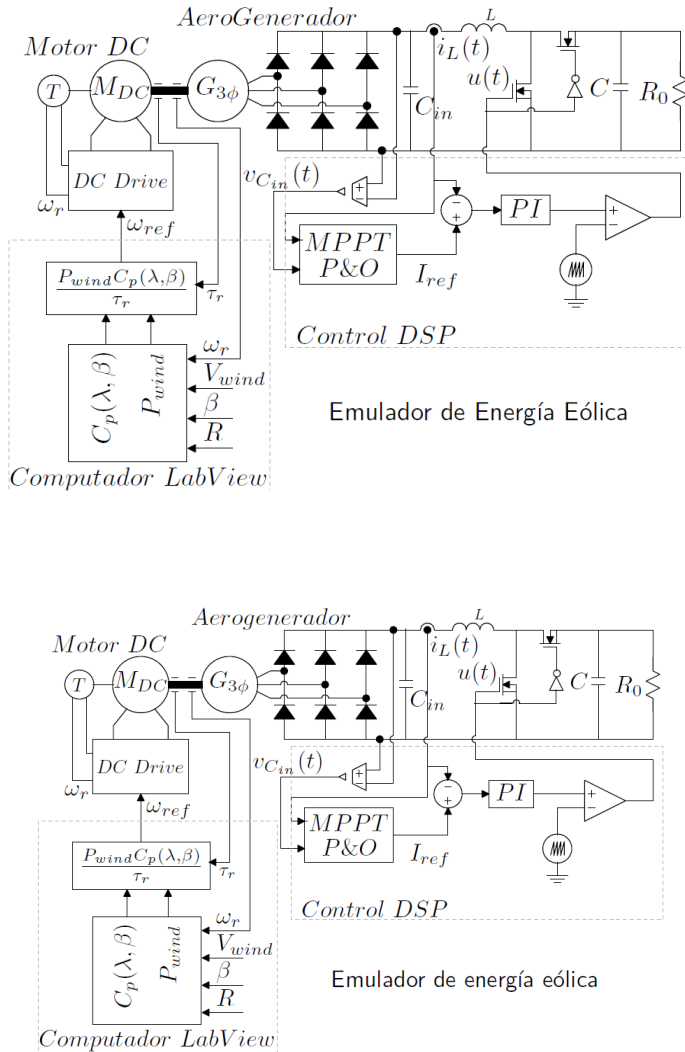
AeroGenerador

Motor DC

$T$ $M_{DC}$ $G_{3\phi}$

$L$

$i_L(t)$

$u(t)$

$C$

$R_0$

$C_{in}$

$DC\ Drive$

$\omega_r$

$v_{C_{in}}(t)$

$-$ $+$

$PI$

$+$ $-$

$\omega_{ref}$

$MPPT$ $P\&O$

$I_{ref}$

$\frac{P_{wind}C_p(\lambda,\beta)}{\tau_r}$

$\tau_r$

$Control\ DSP$

$\omega_r$

$C_p(\lambda,\beta)$ $P_{wind}$

$V_{wind}$

$\beta$

$R$

Emulador de Energía Eólica

Computador LabView

Aerogenerador

Motor DC

$T$ $M_{DC}$ $G_{3\phi}$

$L$

$i_L(t)$

$u(t)$

$C$

$R_0$

$C_{in}$

$DC\ Drive$

$\omega_r$

$v_{C_{in}}(t)$

$-$ $+$

$PI$

$-$ $+$

$\omega_{ref}$

$MPPT$ $P\&O$

$I_{ref}$

$\frac{P_{wind}C_p(\lambda,\beta)}{\tau_r}$

$\tau_r$

$Control\ DSP$

$\omega_r$

$C_p(\lambda,\beta)$ $P_{wind}$

$V_{wind}$

$\beta$

$R$

Emulador de energía eólica

Computador LabView